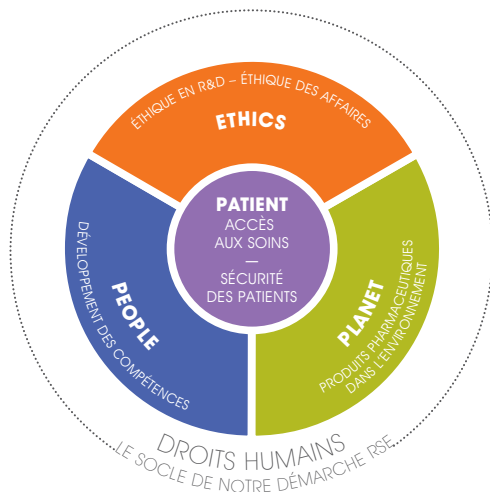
ÉTHIQUE EN R&D – ÉTHIQUE DES AFFAIRES
ETHICS

PATIENT
ACCÈS AUX SOINS
—
SÉCURITÉ DES PATIENTS

PEOPLE
DÉVELOPPEMENT DES COMPÉTENCES

PLANET
PRODUITS PHARMACEUTIQUES DANS L'ENVIRONNEMENT

DROITS HUMAINS
LE SOCLE DE NOTRE DÉMARCHE RSE